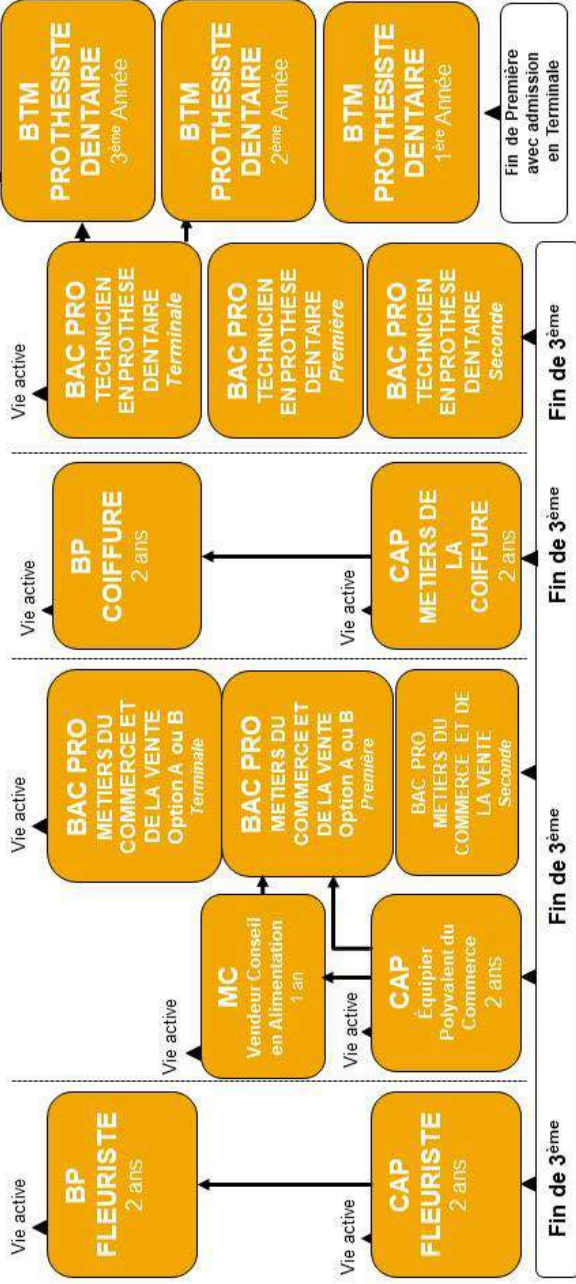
BTM PROTHESISTE DENTAIRE 3ème Année

BTM PROTHESISTE DENTAIRE 2ème Année

BTM PROTHESISTE DENTAIRE 1ère Année

Fin de Première avec admission en Terminale

Vie active

BAC PRO TECHNICIEN EN PROTHESE DENTAIRE Terminale

BAC PRO TECHNICIEN EN PROTHESE DENTAIRE Première

BAC PRO TECHNICIEN EN PROTHESE DENTAIRE Seconde

Fin de 3ème

Vie active

BP COIFFURE 2 ans

Vie active

CAP METIERS DE LA COIFFURE 2 ans

Fin de 3ème

Vie active

BAC PRO METIERS DU COMMERCE ET DE LA VENTE Option A ou B Terminale

BAC PRO METIERS DU COMMERCE ET DE LA VENTE Option A ou B Première

BAC PRO METIERS DU COMMERCE ET DE LA VENTE Seconde

Vie active

MC Vendeur Conseil en Alimentation 1 an

Vie active

CAP Équipier Polyvalent du Commerce 2 ans

Fin de 3ème

Vie active

BP FLEURISTE 2 ans

Vie active

CAP FLEURISTE 2 ans

Fin de 3ème